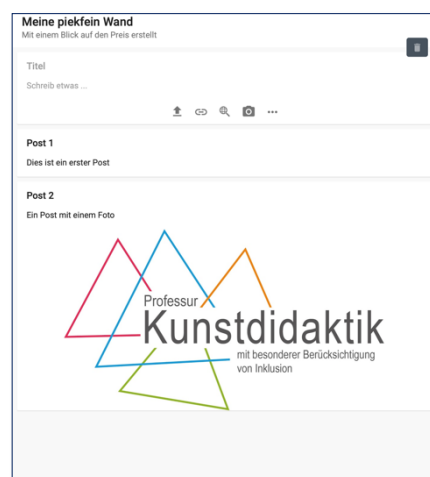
Meine piekfein Wand
Mit einem Blick auf den Preis erstellt

Titel
Schreib etwas ...

Post 1
Dies ist ein erster Post

Post 2
Ein Post mit einem Foto

Professur
Kunstdidaktik
mit besonderer Berücksichtigung von Inklusion